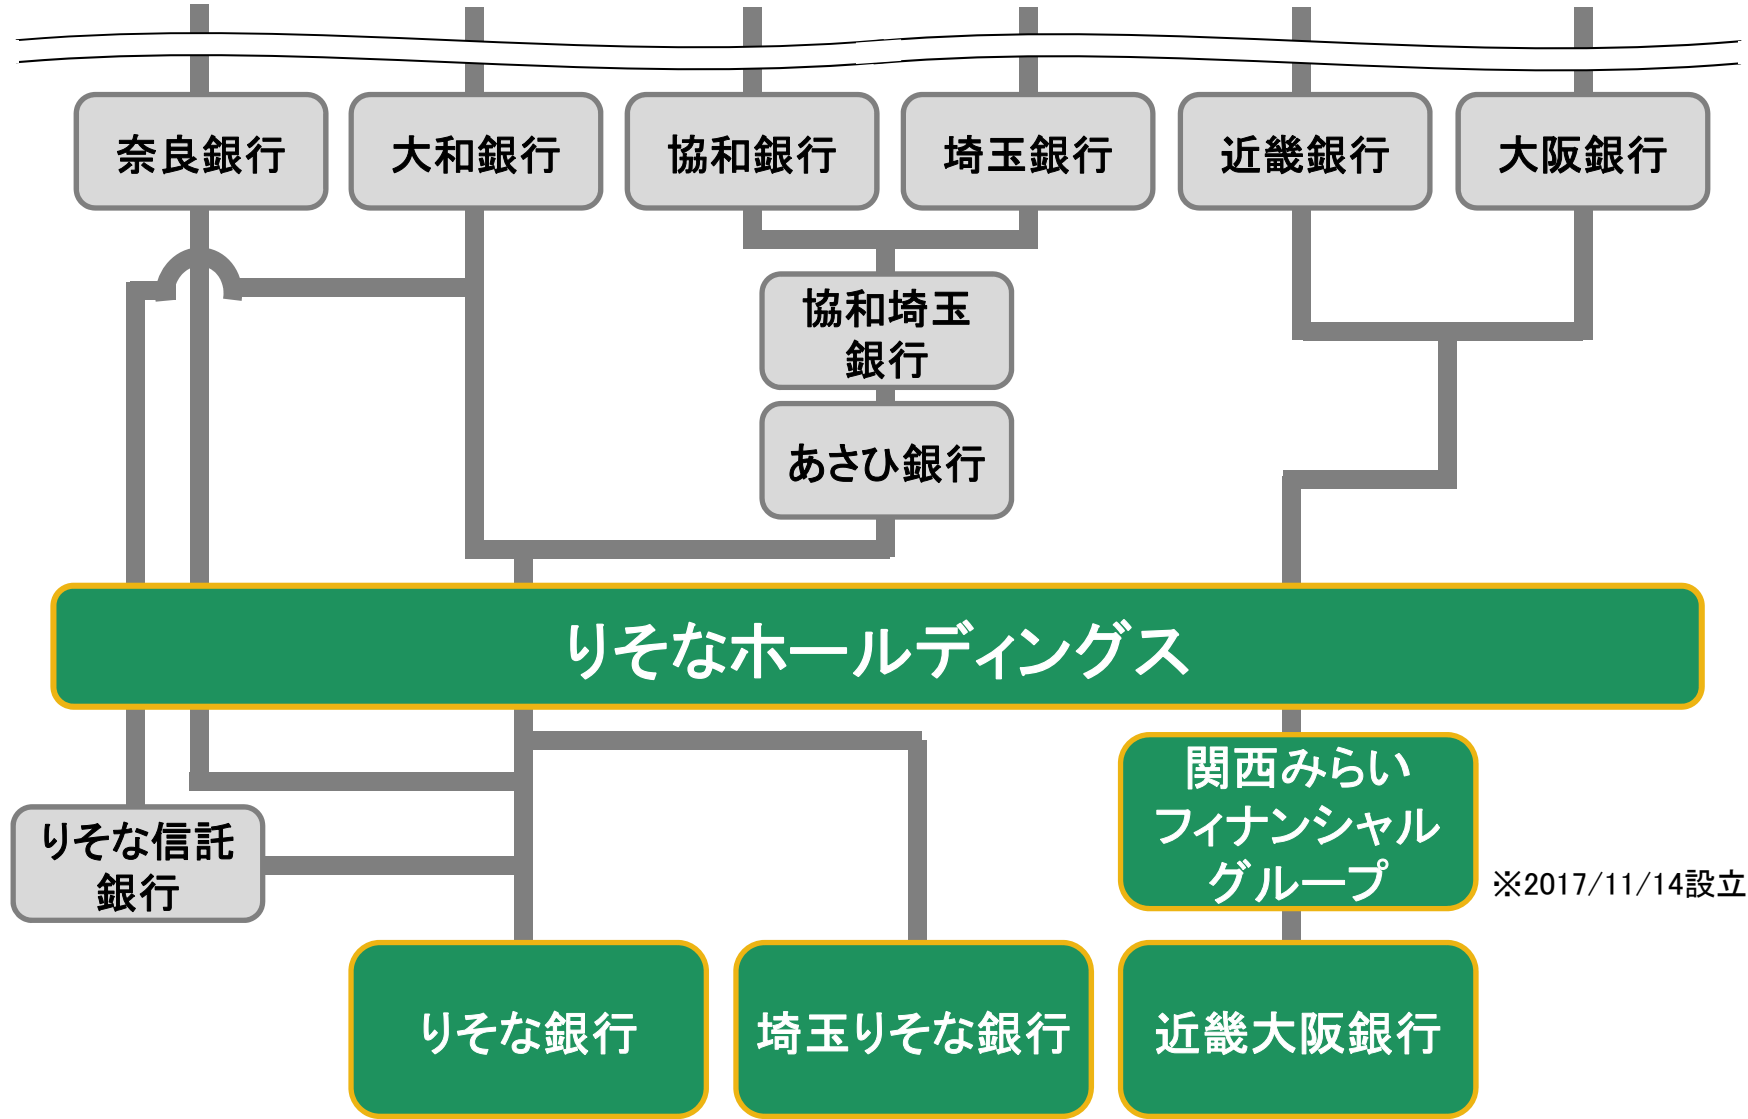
奈良銀行
大和銀行
協和銀行
埼玉銀行
近畿銀行
大阪銀行

協和埼玉銀行
あさひ銀行

りそなホールディングス

りそな信託銀行
関西みらいフィナンシャルグループ
※2017/11/14設立

りそな銀行
埼玉りそな銀行
近畿大阪銀行